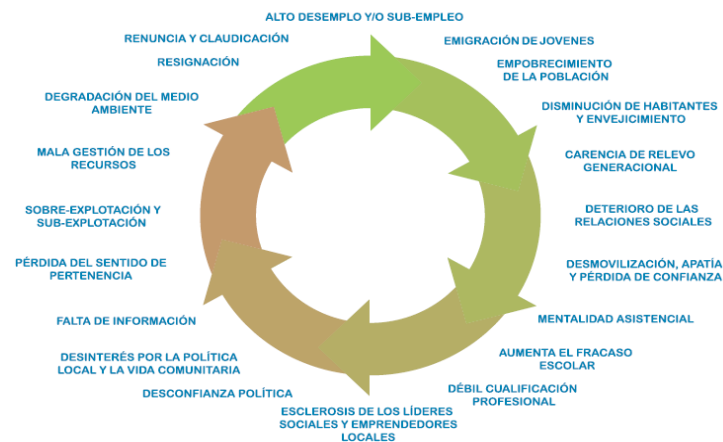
ALTO DESEMPLO Y/O SUB-EMPLEO

EMIGRACIÓN DE JOVENES

EMPOBRECIMIENTO DE LA POBLACIÓN

DISMINUCIÓN DE HABITANTES Y ENVEJICIMIENTO

CARENCIA DE RELEVO GENERACIONAL

DETERIORO DE LAS RELACIONES SOCIALES

DESMOVILIZACIÓN, APATÍA Y PÉRDIDA DE CONFIANZA

MENTALIDAD ASISTENCIAL

AUMENTA EL FRACASO ESCOLAR

DÉBIL CUALIFICACIÓN PROFESIONAL

ESCLEROSIS DE LOS LÍDERES SOCIALES Y EMPRENDEDORES LOCALES

DESCONFIANZA POLÍTICA

DESINTERÉS POR LA POLÍTICA LOCAL Y LA VIDA COMUNITARIA

FALTA DE INFORMACIÓN

PÉRDIDA DEL SENTIDO DE PERTENENCIA

SOBRE-EXPLOTACIÓN Y SUB-EXPLOTACIÓN

MALA GESTIÓN DE LOS RECURSOS

DEGRADACIÓN DEL MEDIO AMBIENTE

RESIGNACIÓN

RENUNCIA Y CLAUDICACIÓN